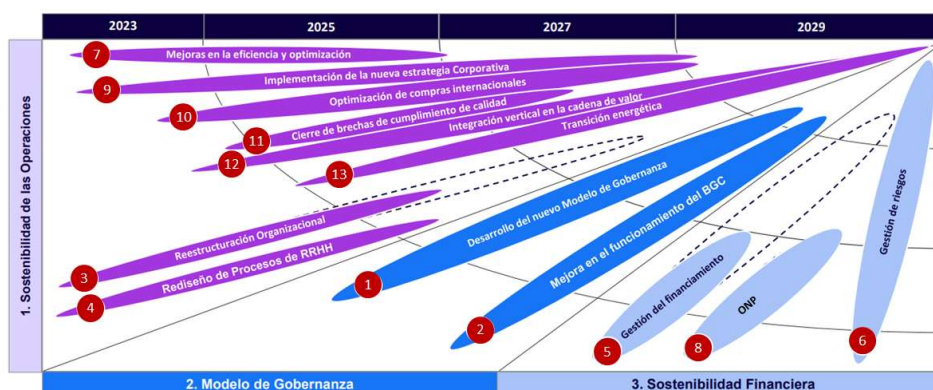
| 2023 | 2025 | 2027 | 2029 |
|---|---|---|---|

1. Sostenibilidad de las Operaciones

7 Mejoras en la eficiencia y optimización

9 Implementación de la nueva estrategia Corporativa

10 Optimización de compras internacionales

11 Cierre de brechas de cumplimiento de calidad

12 Integración vertical en la cadena de valor

13 Transición energética

3 Reestructuración Organizacional

4 Rediseño de Procesos de RRHH

1 Desarrollo del nuevo Modelo de Gobernanza

2 Mejora en el funcionamiento del BGC

5 Gestión del financiamiento

8 ONP

6 Gestión de riesgos

2. Modelo de Gobernanza

3. Sostenibilidad Financiera